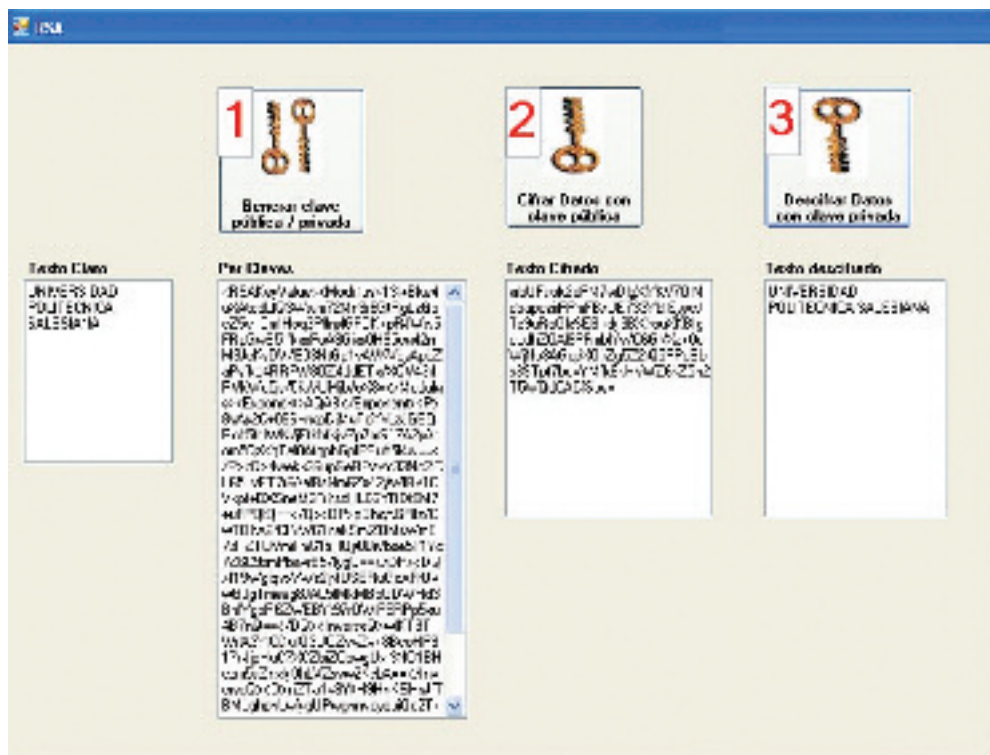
RSA

1

Generar clave pública / privada

2

Cifrar Datos con clave pública

3

Descifrar Datos con clave privada

Texto Claro

UNIVERSIDAD POLITECNICA SALESIANA

Par Claves

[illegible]

Texto Cifrado

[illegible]

Texto descifrado

UNIVERSIDAD POLITECNICA SALESIANA